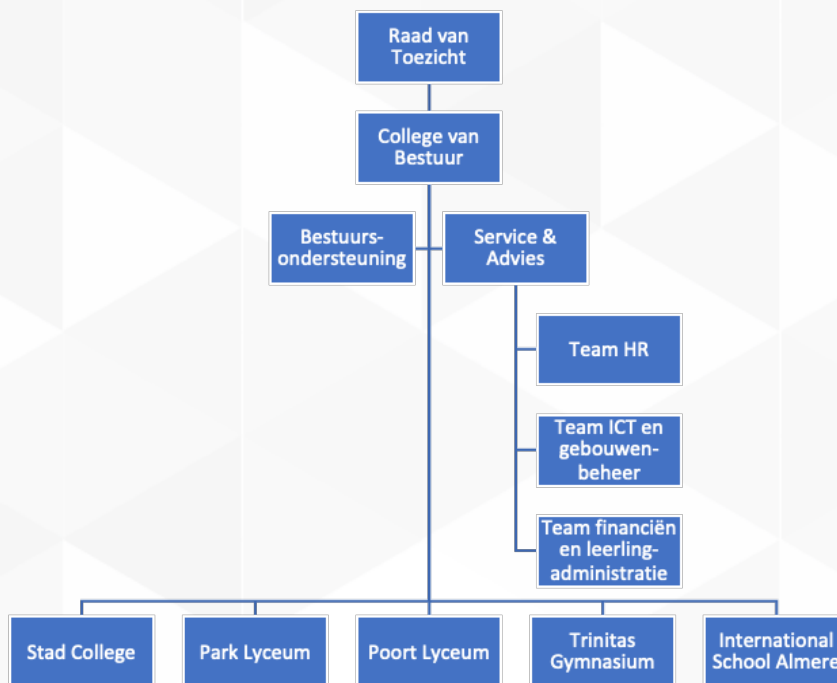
Raad van Toezicht

College van Bestuur

Bestuurs-ondersteuning

Service & Advies

Team HR

Team ICT en gebouwen-beheer

Team financiën en leerling-administratie

Stad College

Park Lyceum

Poort Lyceum

Trinitas Gymnasium

International School Almere